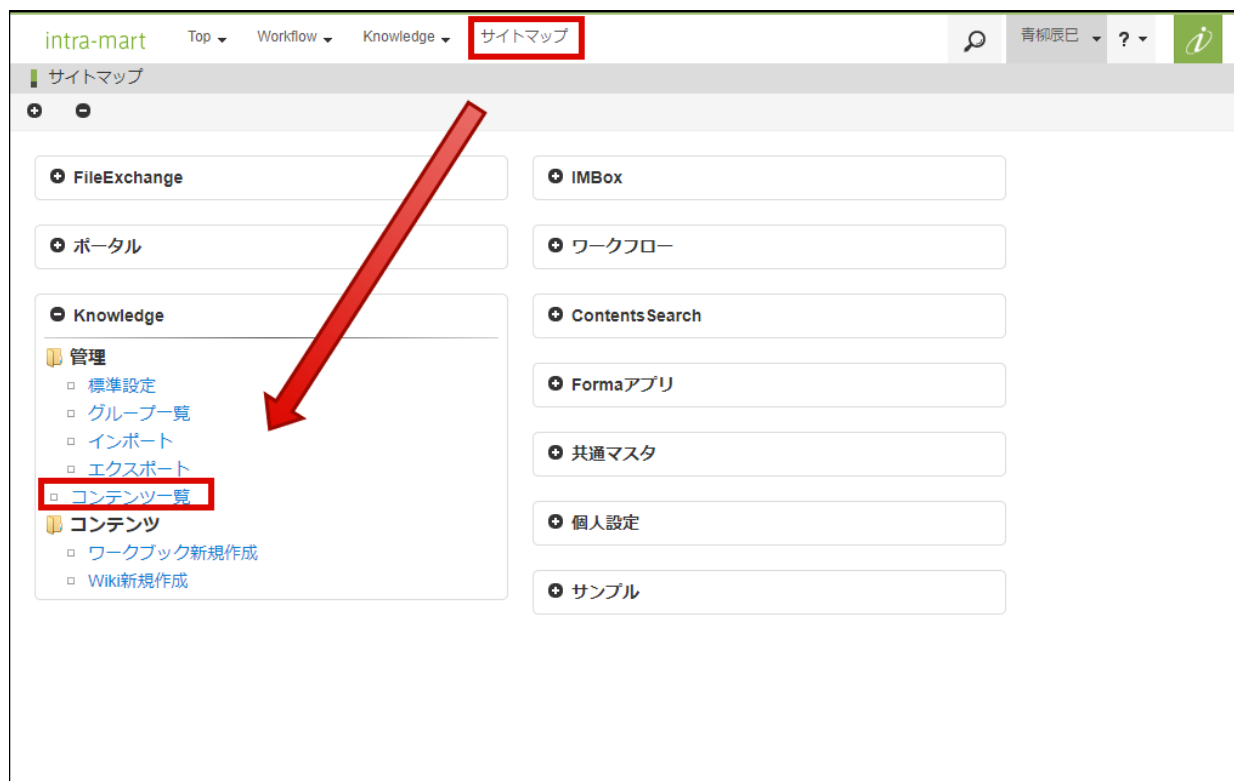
intra-mart Top Workflow Knowledge サイトマップ 青柳辰巳 ?

サイトマップ

FileExchange

ポータル

Knowledge

管理
標準設定
グループ一覧
インポート
エクスポート
コンテンツ一覧

コンテンツ
ワークブック新規作成
Wiki新規作成

IMBox

ワークフロー

ContentsSearch

Formaアプリ

共通マスタ

個人設定

サンプル